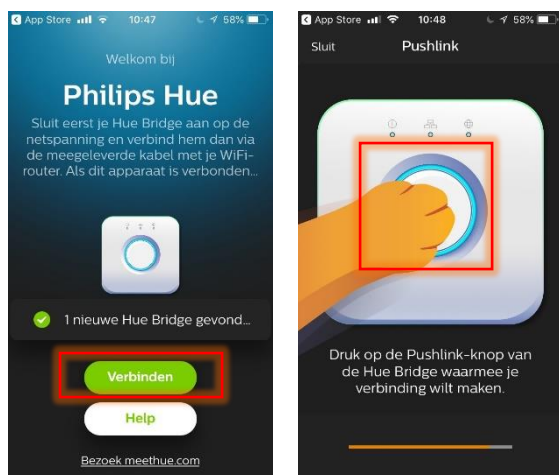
App Store 10:47 58%

Welkom bij

Philips Hue

Sluit eerst je Hue Bridge aan op de netspanning en verbind hem dan via de meegeleverde kabel met je WiFi-router. Als dit apparaat is verbonden...

1 nieuwe Hue Bridge gevond...

Verbinden

Help

Bezoek meethue.com

App Store 10:48 58%

Sluit

Pushlink

Druk op de Pushlink-knop van de Hue Bridge waarmee je verbinding wilt maken.